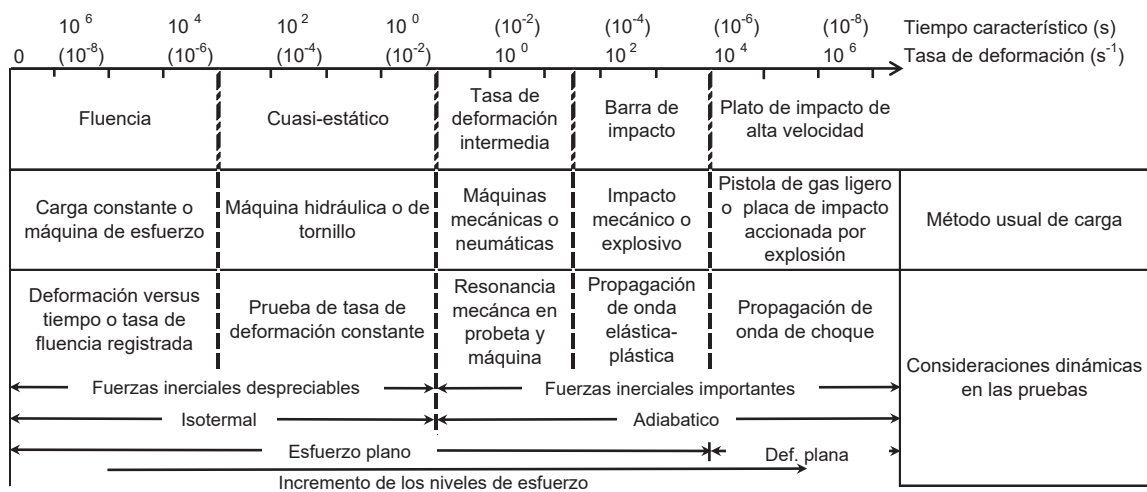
$10^6$ $10^4$ $10^2$ $10^0$ $(10^{-2})$ $(10^{-4})$ $(10^{-6})$ $(10^{-8})$ Tiempo característico (s)
0 $(10^{-8})$ $(10^{-6})$ $(10^{-4})$ $(10^{-2})$ $10^0$ $10^2$ $10^4$ $10^6$ Tasa de deformación ($s^{-1}$)

| Fluencia | Cuasi-estático | Tasa de deformación intermedia | Barra de impacto | Plato de impacto de alta velocidad | |
|---|---|---|---|---|---|
| Carga constante o máquina de esfuerzo | Máquina hidráulica o de tornillo | Máquinas mecánicas o neumáticas | Impacto mecánico o explosivo | Pistola de gas ligero o placa de impacto accionada por explosión | Método usual de carga |
| Deformación versus tiempo o tasa de fluencia registrada | Prueba de tasa de deformación constante | Resonancia mecánca en probeta y máquina | Propagación de onda elástica-plástica | Propagación de onda de choque | Consideraciones dinámicas en las pruebas |

Fuerzas inerciales despreciables
Fuerzas inerciales importantes
Isotermal
Adiabatico
Esfuerzo plano
Def. plana
Incremento de los niveles de esfuerzo